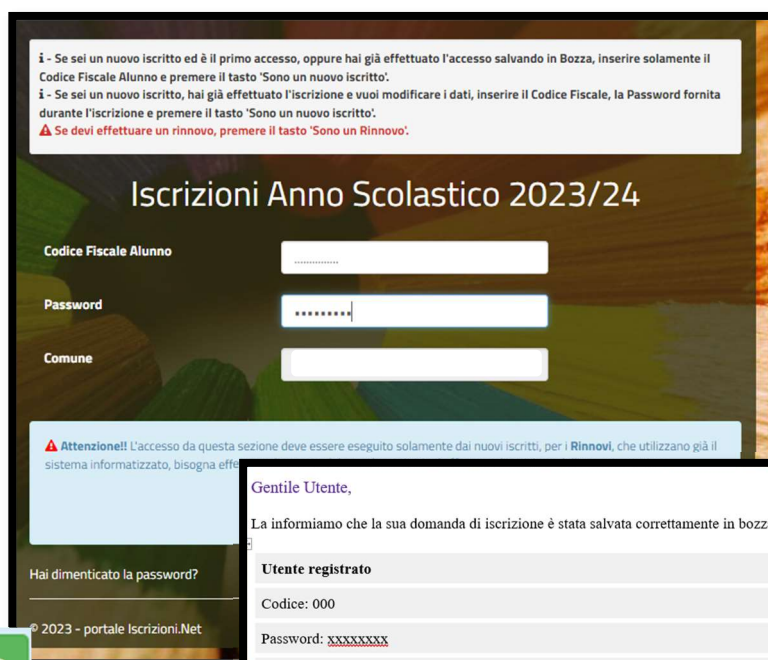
ℹ - Se sei un nuovo iscritto ed è il primo accesso, oppure hai già effettuato l'accesso salvando in Bozza, inserire solamente il Codice Fiscale Alunno e premere il tasto 'Sono un nuovo iscritto'.
ℹ - Se sei un nuovo iscritto, hai già effettuato l'iscrizione e vuoi modificare i dati, inserire il Codice Fiscale, la Password fornita durante l'iscrizione e premere il tasto 'Sono un nuovo iscritto'.
⚠ Se devi effettuare un rinnovo, premere il tasto 'Sono un Rinnovo'.

Iscrizioni Anno Scolastico 2023/24

Codice Fiscale Alunno
Password ••••••••••
Comune

⚠ Attenzione!! L'accesso da questa sezione deve essere eseguito solamente dai nuovi iscritti, per i Rinnovi, che utilizzano già il sistema informatizzato, bisogna effe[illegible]

Hai dimenticato la password?

© 2023 - portale Iscrizioni.Net

Gentile Utente,

La informiamo che la sua domanda di iscrizione è stata salvata correttamente in bozz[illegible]

Utente registrato
Codice: 000
Password: xxxxxxxx